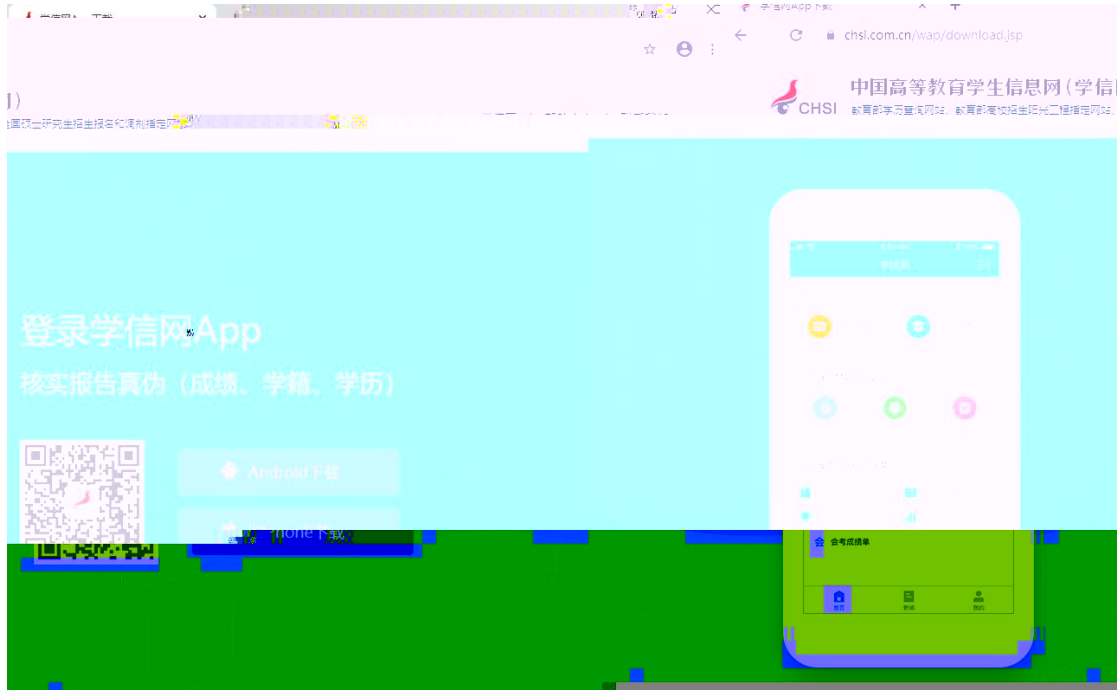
学信网App下载

chsi.com.cn/wap/download.jsp

CHSI 中国高等教育学生信息网(学信网)
教育部学历查询网站，教育部高校招生阳光工程指定网站，全国硕士研究生招生报名和调剂指定网站

登录学信网App
核实报告真伪（成绩、学籍、学历）

Android下载
iPhone下载

学信网

会考成绩单

首页
新闻
我的